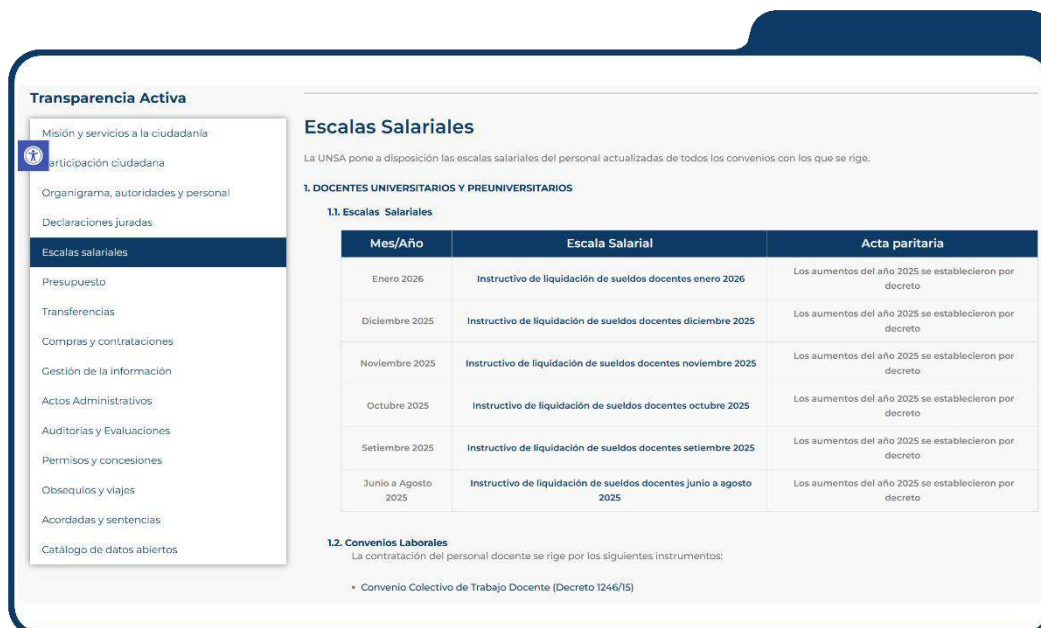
Transparencia Activa

Misión y servicios a la ciudadanía
articipación ciudadana
Organigrama, autoridades y personal
Declaraciones juradas
Escalas salariales
Presupuesto
Transferencias
Compras y contrataciones
Gestión de la información
Actos Administrativos
Auditorias y Evaluaciones
Permisos y concesiones
Obsequios y viajes
Acordadas y sentencias
Catálogo de datos abiertos

Escalas Salariales

La UNSA pone a disposición las escalas salariales del personal actualizadas de todos los convenios con los que se rige.

1. DOCENTES UNIVERSITARIOS Y PREUNIVERSITARIOS

1.1. Escalas Salariales

| Mes/Año | Escala Salarial | Acta paritaria |
|---|---|---|
| Enero 2026 | Instructivo de liquidación de sueldos docentes enero 2026 | Los aumentos del año 2025 se establecieron por decreto |
| Diciembre 2025 | Instructivo de liquidación de sueldos docentes diciembre 2025 | Los aumentos del año 2025 se establecieron por decreto |
| Noviembre 2025 | Instructivo de liquidación de sueldos docentes noviembre 2025 | Los aumentos del año 2025 se establecieron por decreto |
| Octubre 2025 | Instructivo de liquidación de sueldos docentes octubre 2025 | Los aumentos del año 2025 se establecieron por decreto |
| Setiembre 2025 | Instructivo de liquidación de sueldos docentes setiembre 2025 | Los aumentos del año 2025 se establecieron por decreto |
| Junio a Agosto 2025 | Instructivo de liquidación de sueldos docentes junio a agosto 2025 | Los aumentos del año 2025 se establecieron por decreto |

1.2. Convenios Laborales
La contratación del personal docente se rige por los siguientes instrumentos:

• Convenio Colectivo de Trabajo Docente (Decreto 1246/15)